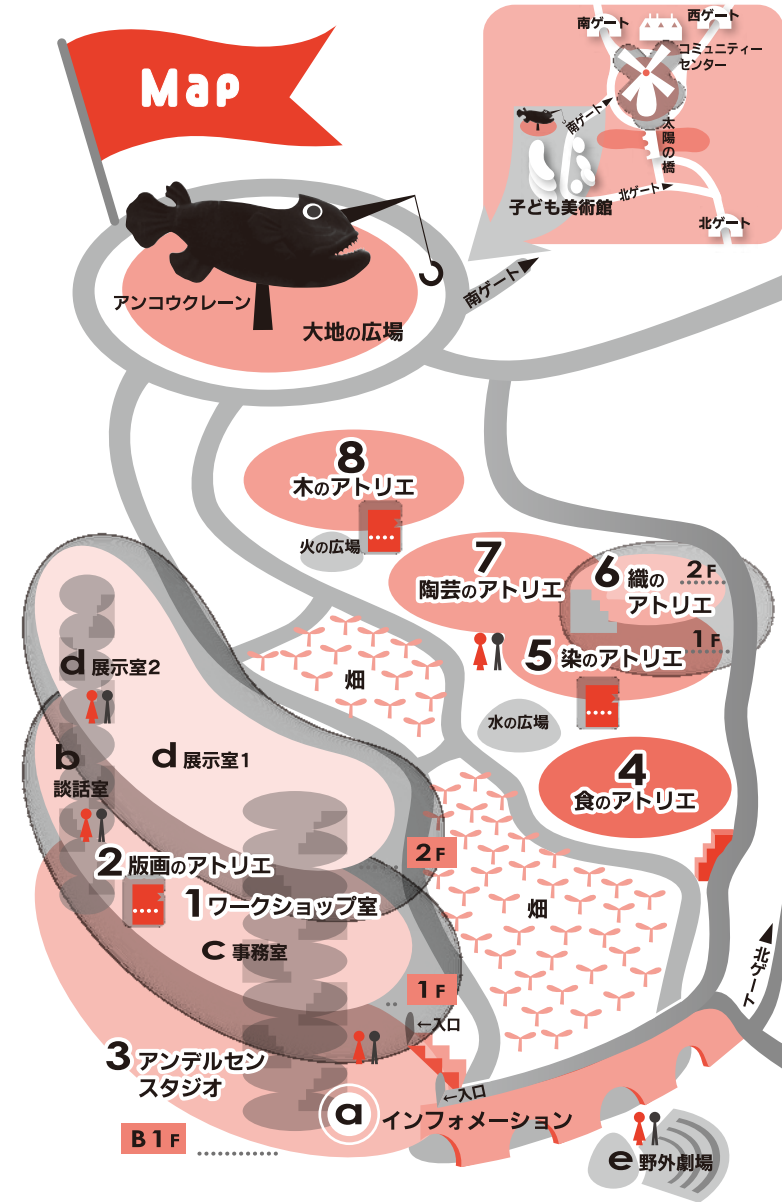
Map

南ゲート
西ゲート
コミュニティーセンター
南ゲート
太陽の橋
北ゲート
子ども美術館
北ゲート

アンコウクレーン
大地の広場
南ゲート

8
木のアトリエ
火の広場

7
陶芸のアトリエ

6
織のアトリエ
2F
1F

5
染のアトリエ

畑

d 展示室2

水の広場

4
食のアトリエ

b
談話室

d 展示室1

2F

2 版画のアトリエ

1 ワークショップ室

畑

c 事務室

1F

北ゲート

←入口

3 アンデルセンスタジオ

←入口

a インフォメーション

B1F

e 野外劇場